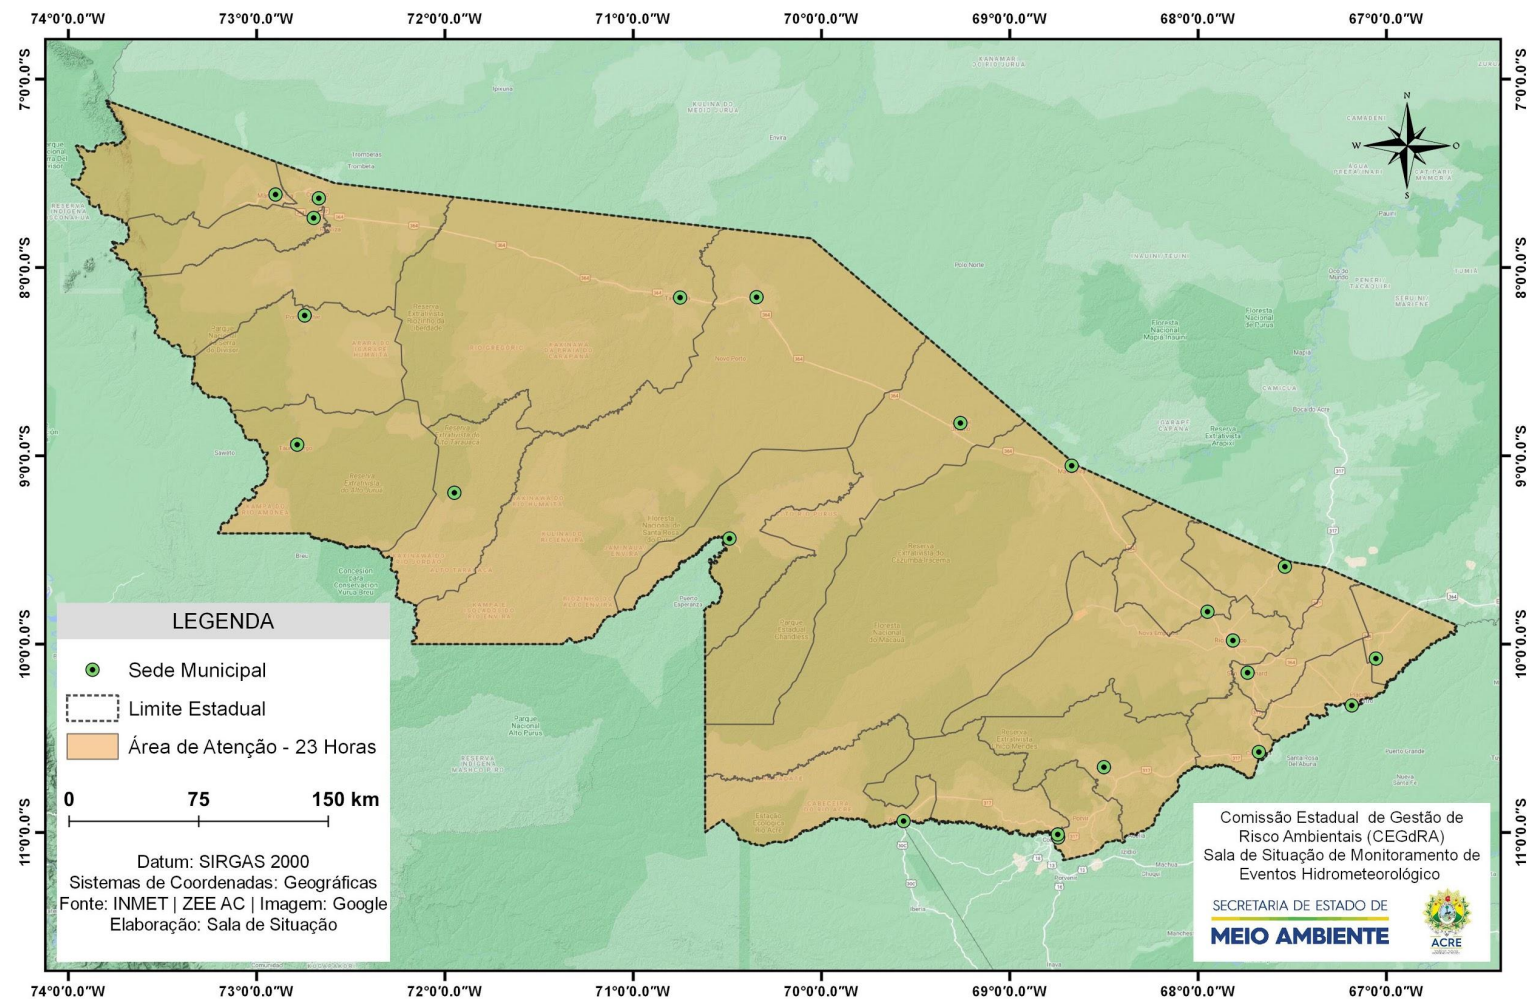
74°0'0.0"W 73°0'0.0"W 72°0'0.0"W 71°0'0.0"W 70°0'0.0"W 69°0'0.0"W 68°0'0.0"W 67°0'0.0"W

7°0'0.0"S 8°0'0.0"S 9°0'0.0"S 10°0'0.0"S 11°0'0.0"S

N
S
W
O

LEGENDA

Sede Municipal

Limite Estadual

Área de Atenção - 23 Horas

0 75 150 km

Datum: SIRGAS 2000
Sistemas de Coordenadas: Geográficas
Fonte: INMET | ZEE AC | Imagem: Google
Elaboração: Sala de Situação

Comissão Estadual de Gestão de Risco Ambientais (CEGdRA)
Sala de Situação de Monitoramento de Eventos Hidrometeorológicos

SECRETARIA DE ESTADO DE
MEIO AMBIENTE

ACRE

74°0'0.0"W 73°0'0.0"W 72°0'0.0"W 71°0'0.0"W 70°0'0.0"W 69°0'0.0"W 68°0'0.0"W 67°0'0.0"W